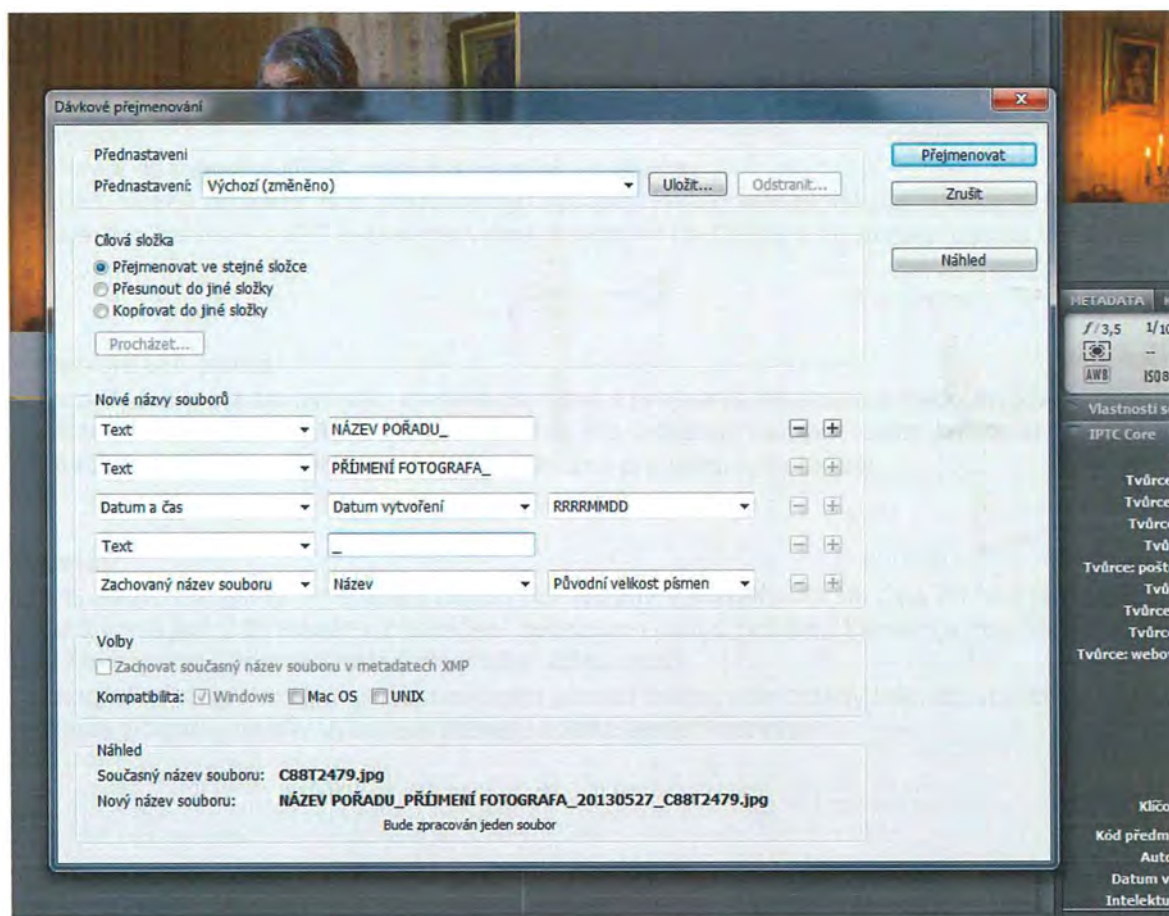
Dávkové přejmenování

Přednastavení
Přednastavení: Výchozí (změněno)
Uložit...
Odstranit...

Přejmenovat
Zrušit

Cílová složka
Přejmenovat ve stejné složce
Přesunout do jiné složky
Kopírovat do jiné složky
Procházet...

Náhled

Nové názvy souborů

| | | | |
|---|---|---|---|
| Text | NÁZEV POŘADU_ | | |
| Text | PŘÍJMENÍ FOTOGRAFA_ | | |
| Datum a čas | Datum vytvoření | RRRRMMDD | |
| Text | _ | | |
| Zachovaný název souboru | Název | Původní velikost písmen | |

Volby
Zachovat současný název souboru v metadatech XMP
Kompatibilita: Windows Mac OS UNIX

Náhled
Současný název souboru: C88T2479.jpg
Nový název souboru: NÁZEV POŘADU_PŘÍJMENÍ FOTOGRAFA_20130527_C88T2479.jpg
Bude zpracován jeden soubor

METADATA
$f/3,5$ 1/1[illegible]
AWB ISO8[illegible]
Vlastnosti s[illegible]
IPTC Core
Tvůrce
Tvůrce
Tvůrc
Tvů
Tvůrce: pošt
Tvů
Tvůrce
Tvůrc
Tvůrce: webo
Klíčo
Kód předm
Aut
Datum v
Intelektu